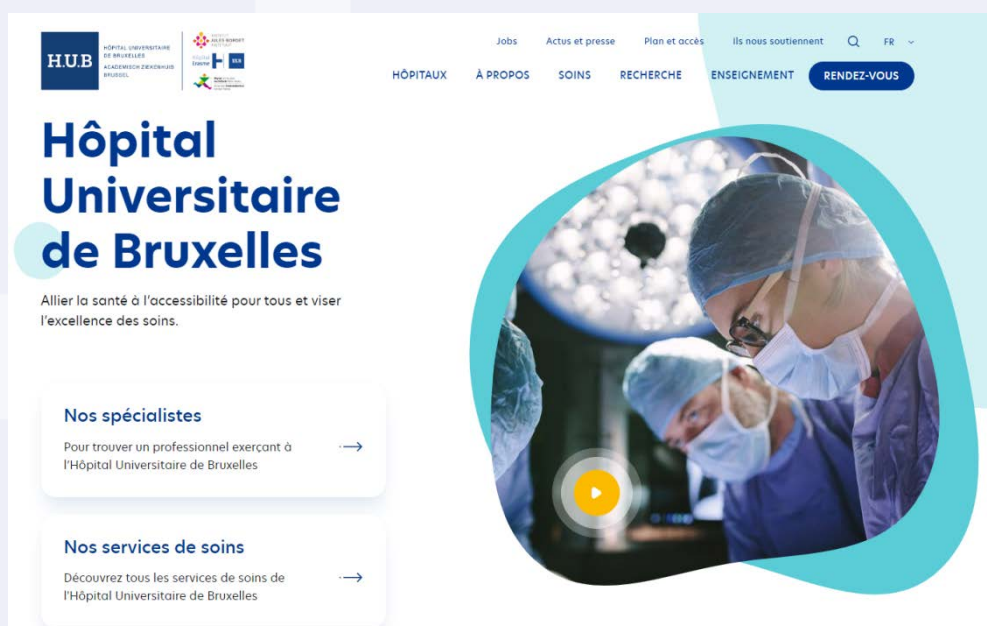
H.U.B HÔPITAL UNIVERSITAIRE DE BRUXELLES ACADEMISCH ZIEKENHUIS BRUSSEL

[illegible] JULES BORDET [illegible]

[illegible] Erasme

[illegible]

Jobs Actus et presse Plan et accès Ils nous soutiennent FR

HÔPITAUX À PROPOS SOINS RECHERCHE ENSEIGNEMENT RENDEZ-VOUS

Hôpital Universitaire de Bruxelles

Allier la santé à l'accessibilité pour tous et viser l'excellence des soins.

Nos spécialistes

Pour trouver un professionnel exerçant à l'Hôpital Universitaire de Bruxelles

Nos services de soins

Découvrez tous les services de soins de l'Hôpital Universitaire de Bruxelles